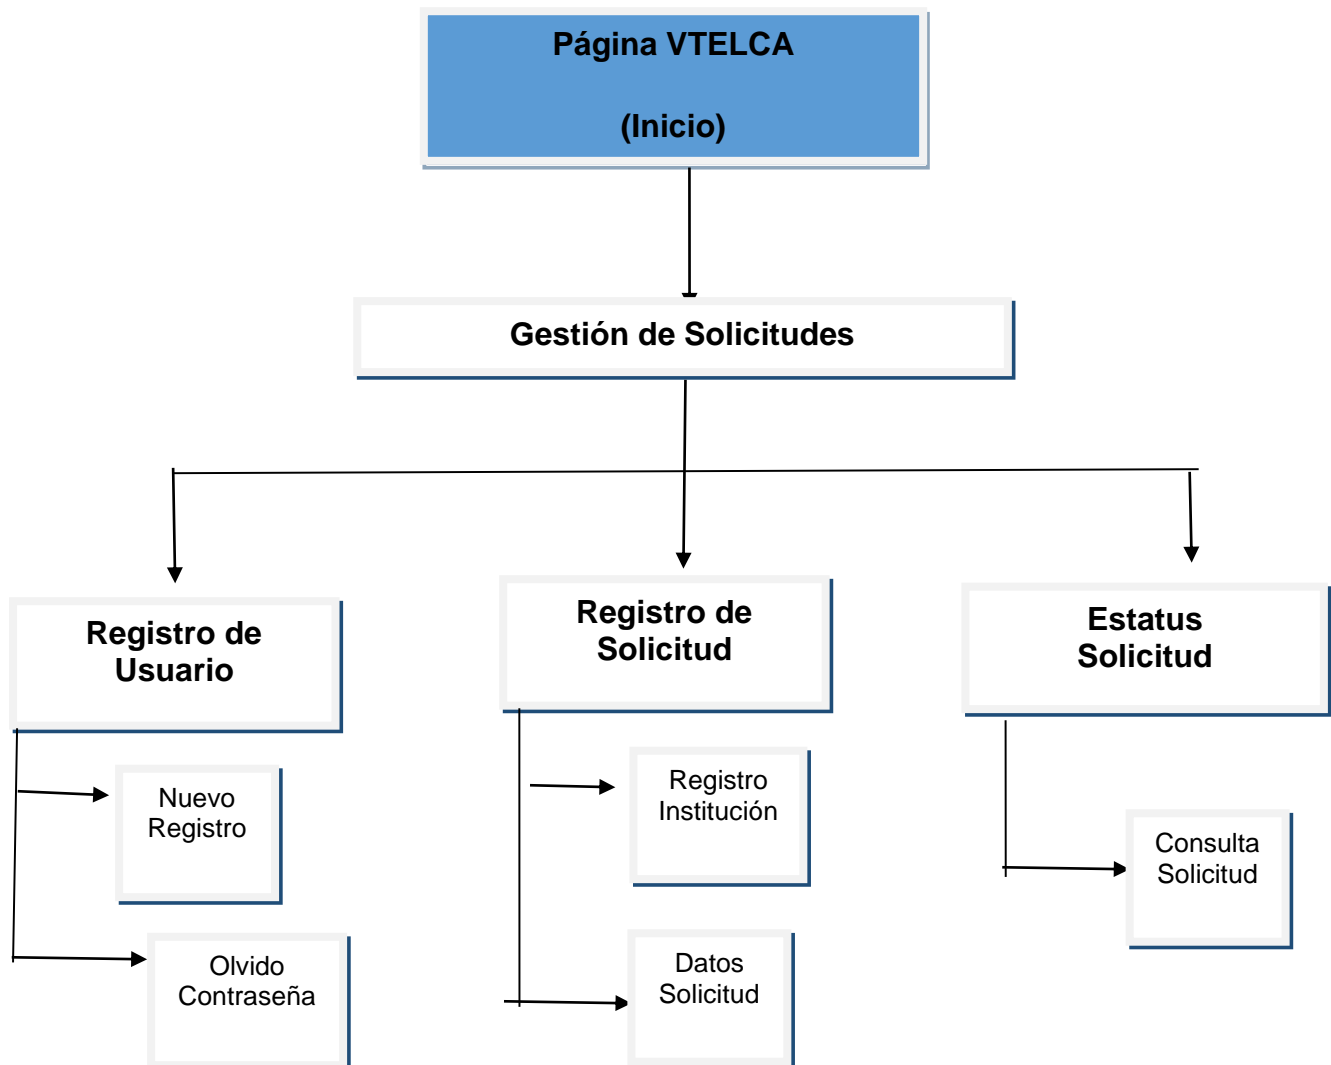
Página VTELCA

(Inicio)

Gestión de Solicitudes

Registro de Usuario

Nuevo Registro

Olvido Contraseña

Registro de Solicitud

Registro Institución

Datos Solicitud

Estatus Solicitud

Consulta Solicitud